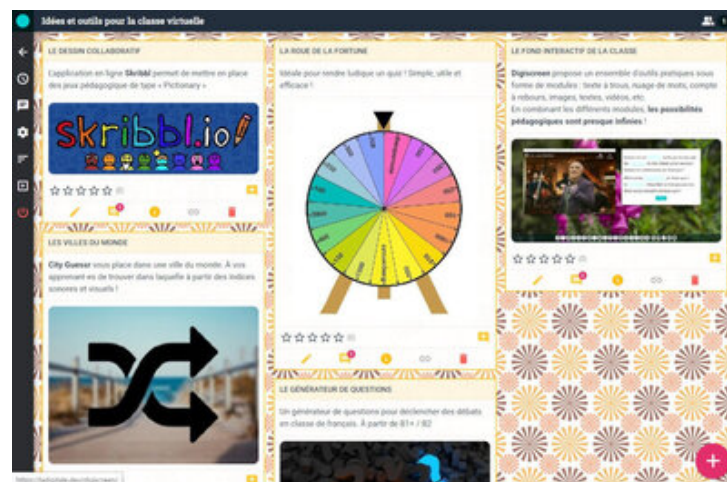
Idées et outils pour la classe virtuelle

LE DESSIN COLLABORATIF

L'application en ligne Skribbl permet de mettre en place des jeux pédagogique de type « Pictionary »

skribbl.io

LES VILLES DU MONDE

City Guessr vous place dans une ville du monde. À vous apprenant es de trouver dans laquelle à partir des indices sonores et visuels !

LA ROUE DE LA FORTUNE

Idéale pour rendre ludique un quiz ! Simple, utile et efficace !

LE GÉNÉRATEUR DE QUESTIONS

Un générateur de questions pour déclencher des débats en classe de français. À partir de B1+ / B2

LE FOND INTERACTIF DE LA CLASSE

Digiscreen propose un ensemble d'outils pratiques sous forme de modules : texte à trous, nuage de mots, compte à rebours, images, textes, vidéos, etc.
En combinant les différents modules, les possibilités pédagogiques sont presque infinies !

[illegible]